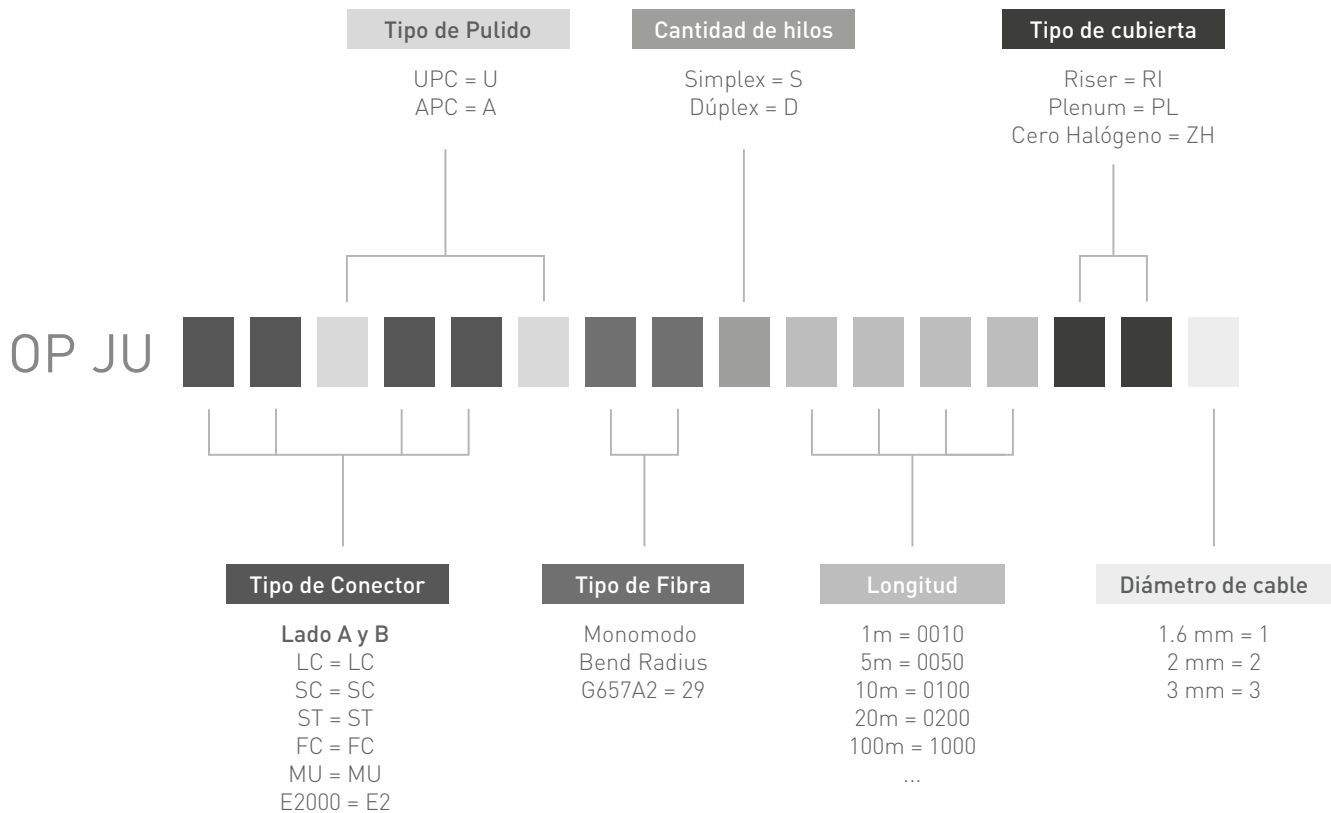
Tipo de Pulido

UPC = U
APC = A

Cantidad de hilos

Simplex = S
Dúplex = D

Tipo de cubierta

Riser = RI
Plenum = PL
Cero Halógeno = ZH

OP JU

Tipo de Conector

Lado A y B
LC = LC
SC = SC
ST = ST
FC = FC
MU = MU
E2000 = E2

Tipo de Fibra

Monomodo
Bend Radius
G657A2 = 29

Longitud

1m = 0010
5m = 0050
10m = 0100
20m = 0200
100m = 1000
...

Diámetro de cable

1.6 mm = 1
2 mm = 2
3 mm = 3